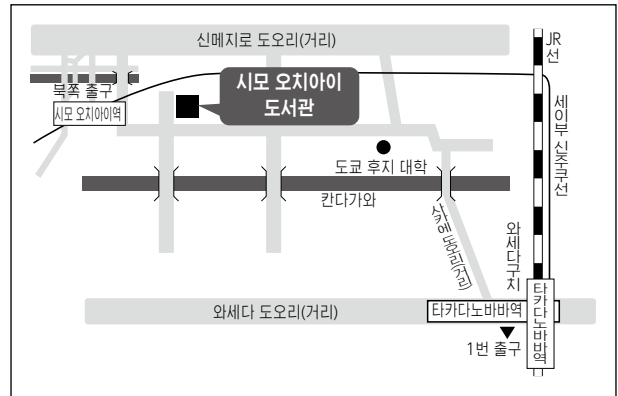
신메지로 도오리(거리)

JR 선

북쪽 출구

시모 오치아이역

시모 오치아이 도서관

세이부 신주쿠선

도쿄 후지 대학

칸다가와

사카에 도리(거리)

와세다 구치

와세다 도오리(거리)

타카다노바바역

타카다노바바역

1번 출구